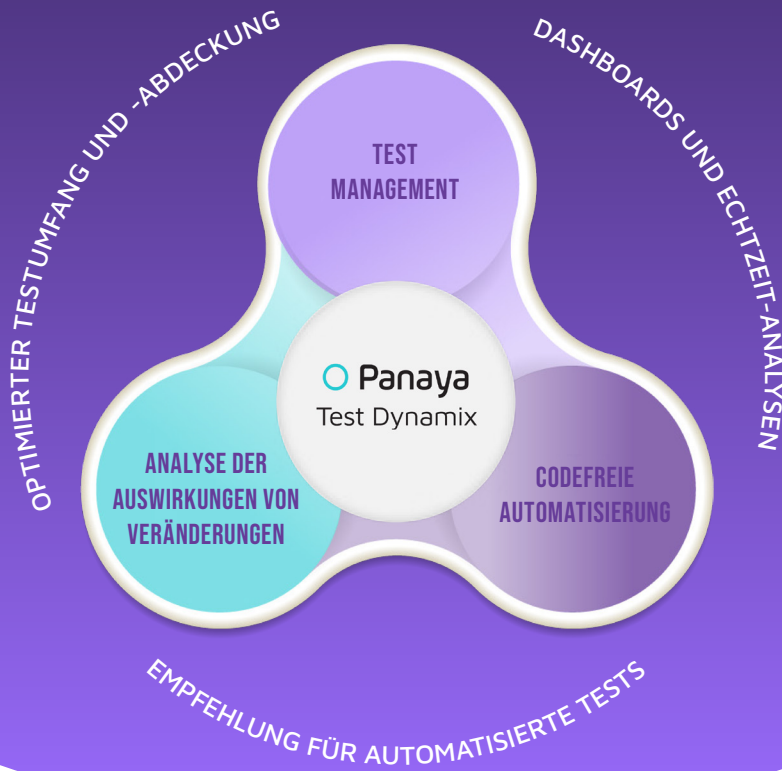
OPTIMIERTER TESTUMFANG UND -ABDECKUNG

DASHBOARDS UND ECHTZEIT-ANALYSEN

TEST MANAGEMENT

Panaya
Test Dynamix

ANALYSE DER AUSWIRKUNGEN VON VERÄNDERUNGEN

CODEFREIE AUTOMATISIERUNG

EMPFEHLUNG FÜR AUTOMATISIERTE TESTS